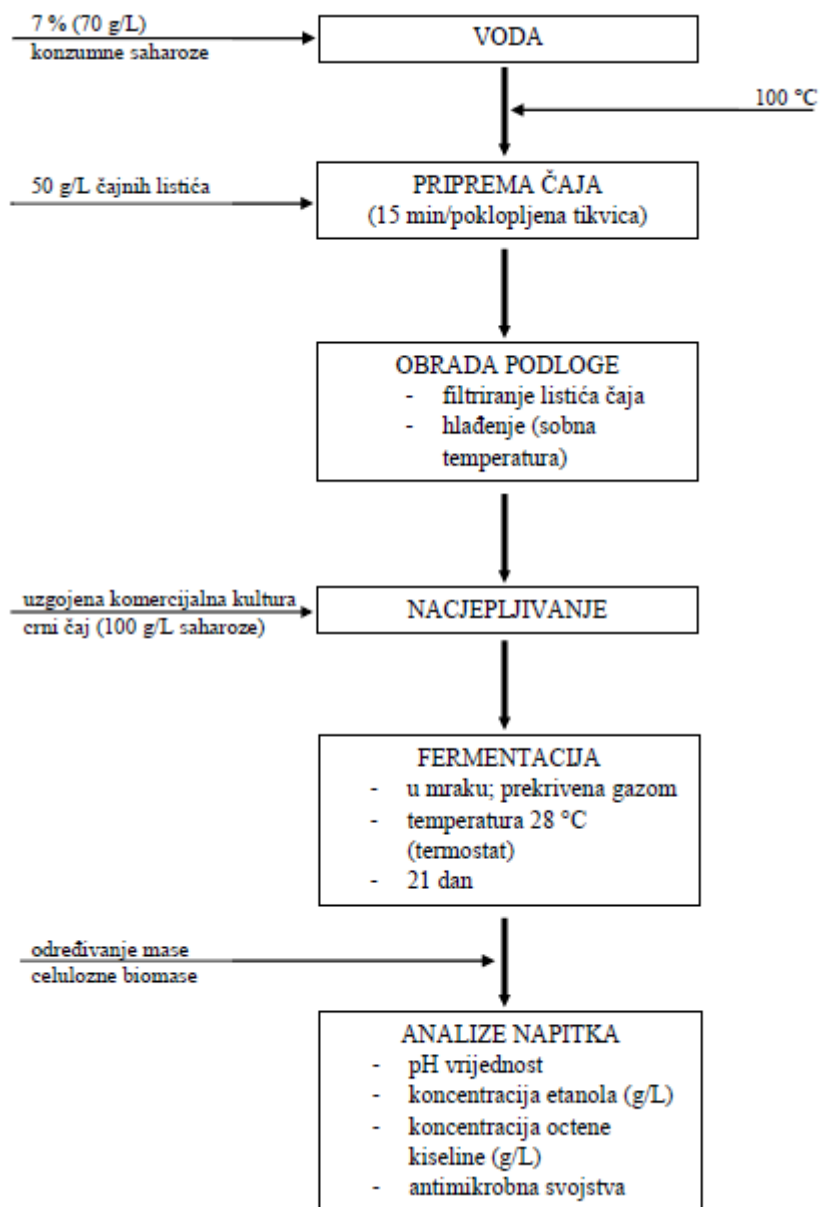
7 % (70 g/L)
konzumne saharoze

VODA

100 °C

50 g/L čajnih listića

PRIPREMA ČAJA
(15 min/poklopljena tikvica)

OBRADA PODLOGE
- filtriranje listića čaja
- hlađenje (sobna temperatura)

uzgojena komercijalna kultura
crni čaj (100 g/L saharoze)

NACJEPLJIVANJE

FERMENTACIJA
- u mraku; prekrivena gazom
- temperatura 28 °C (termostat)
- 21 dan

određivanje mase
celulozne biomase

ANALIZE NAPITKA
- pH vrijednost
- koncentracija etanola (g/L)
- koncentracija octene kiseline (g/L)
- antimikrobna svojstva